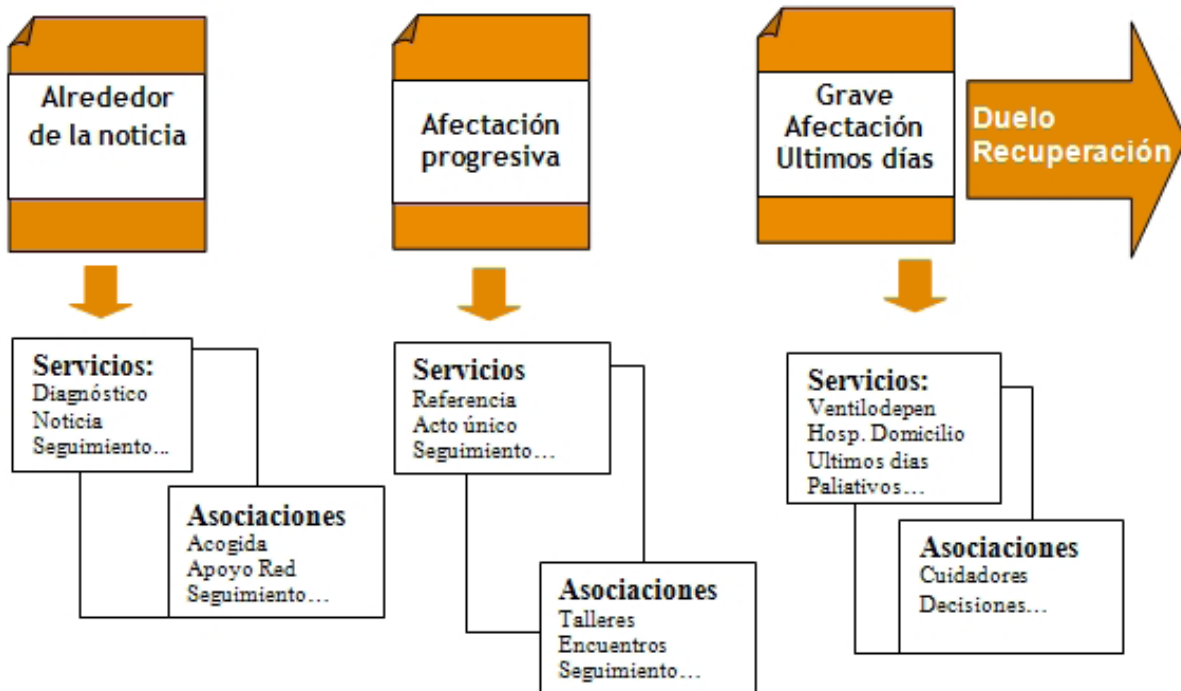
Alrededor de la noticia

Afectación progresiva

Grave Afectación Ultimos días

Duelo Recuperación

Servicios:
Diagnóstico
Noticia
Seguimiento...

Asociaciones
Acogida
Apoyo Red
Seguimiento…

Servicios
Referencia
Acto único
Seguimiento…

Asociaciones
Talleres
Encuentros
Seguimiento…

Servicios:
Ventilodepen
Hosp. Domicilio
Ultimos días
Paliativos…

Asociaciones
Cuidadores
Decisiones…